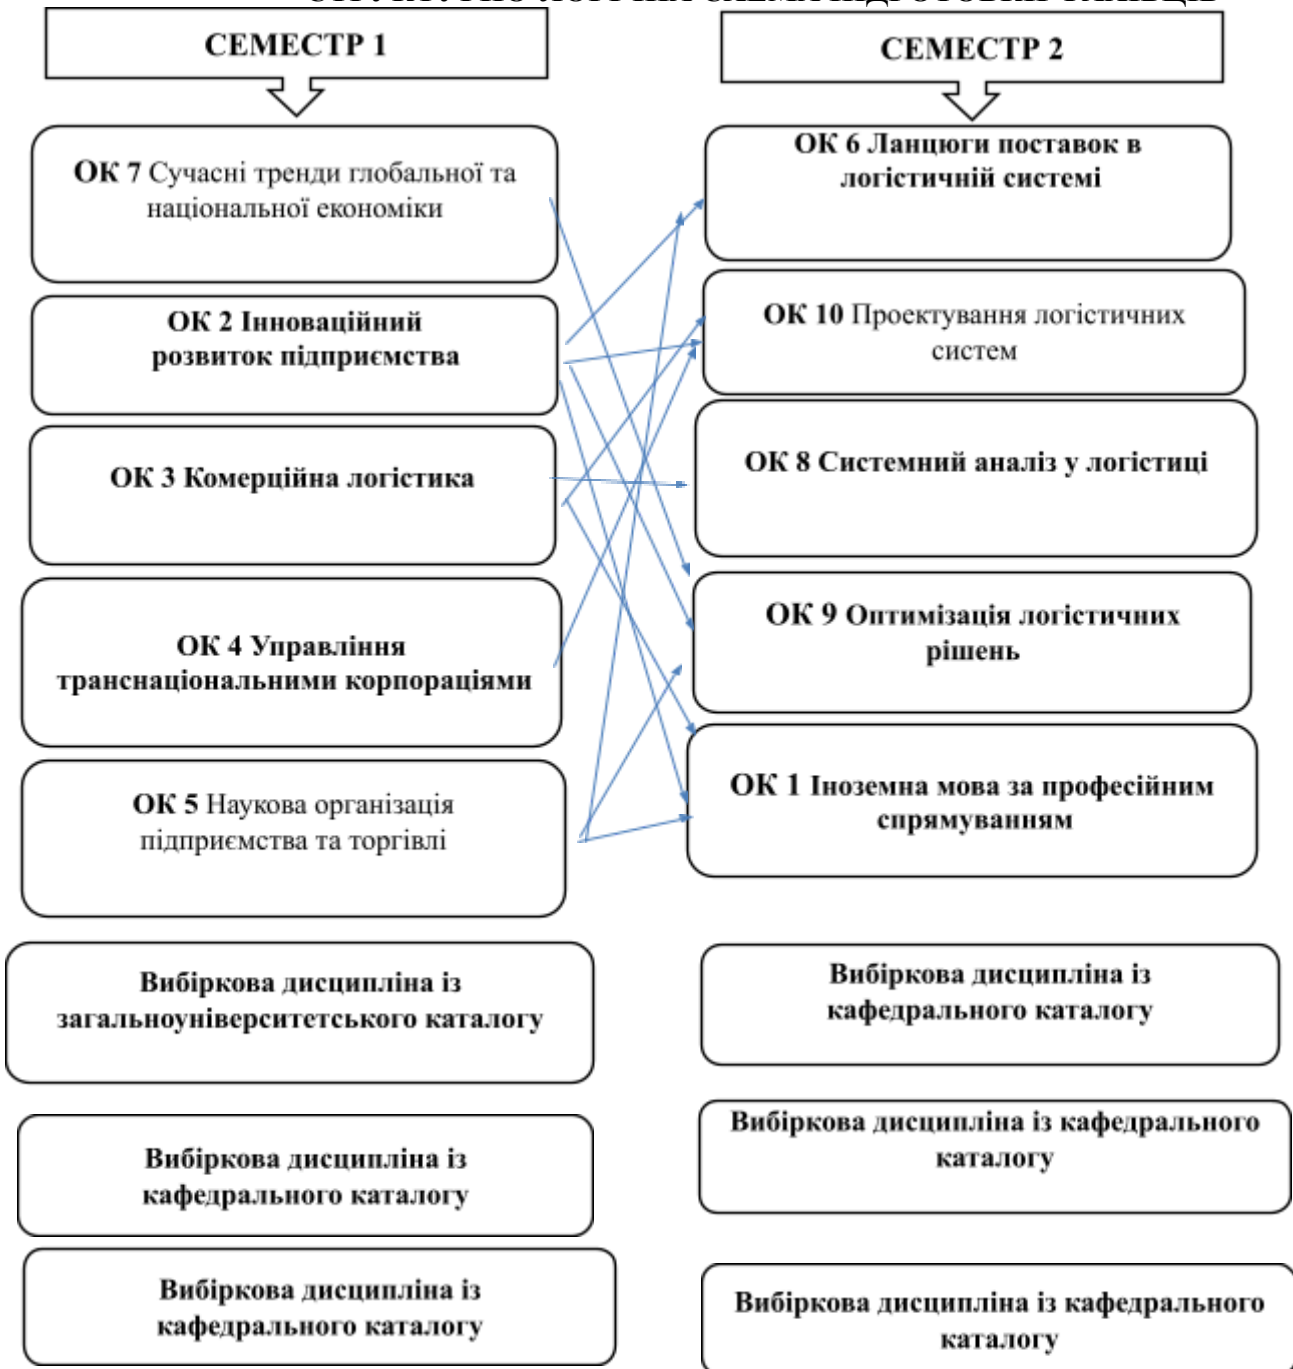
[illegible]

СЕМЕСТР 1

СЕМЕСТР 2

ОК 7 Сучасні тренди глобальної та національної економіки

ОК 2 Інноваційний розвиток підприємства

ОК 3 Комерційна логістика

ОК 4 Управління транснаціональними корпораціями

ОК 5 Наукова організація підприємства та торгівлі

ОК 6 Ланцюги поставок в логістичній системі

ОК 10 Проектування логістичних систем

ОК 8 Системний аналіз у логістиці

ОК 9 Оптимізація логістичних рішень

ОК 1 Іноземна мова за професійним спрямуванням

Вибіркова дисципліна із загальноуніверситетського каталогу

Вибіркова дисципліна із кафедрального каталогу

Вибіркова дисципліна із кафедрального каталогу

Вибіркова дисципліна із кафедрального каталогу

Вибіркова дисципліна із кафедрального каталогу

Вибіркова дисципліна із кафедрального каталогу